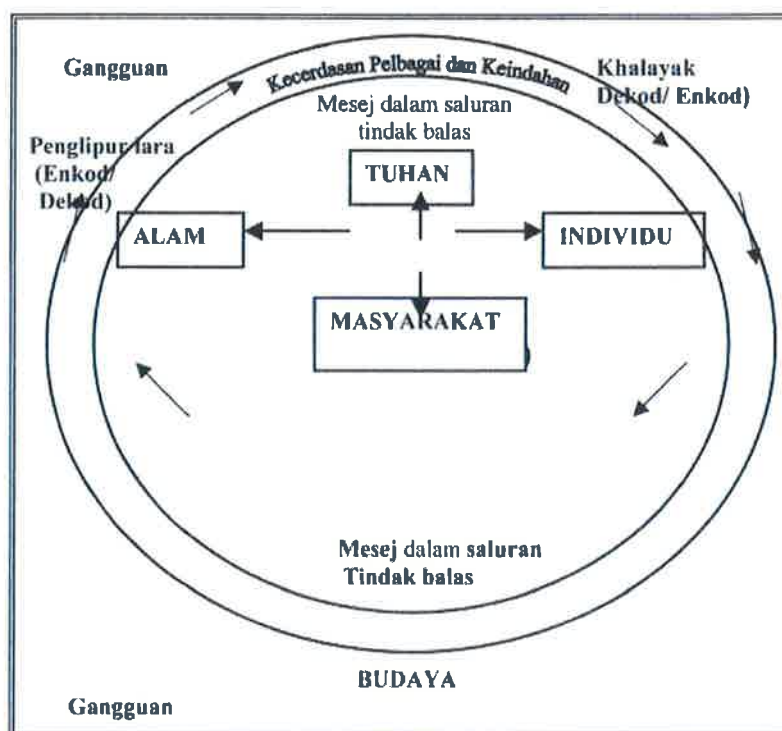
Gangguan

Kecerdasan Pelbagai dan Keindahan

Khalayak Dekod/ Enkod)

Penglipur lara (Enkod/ Dekod)

Mesej dalam saluran tindak balas

TUHAN

ALAM

INDIVIDU

MASYARAKAT

Mesej dalam saluran Tindak balas

BUDAYA

Gangguan